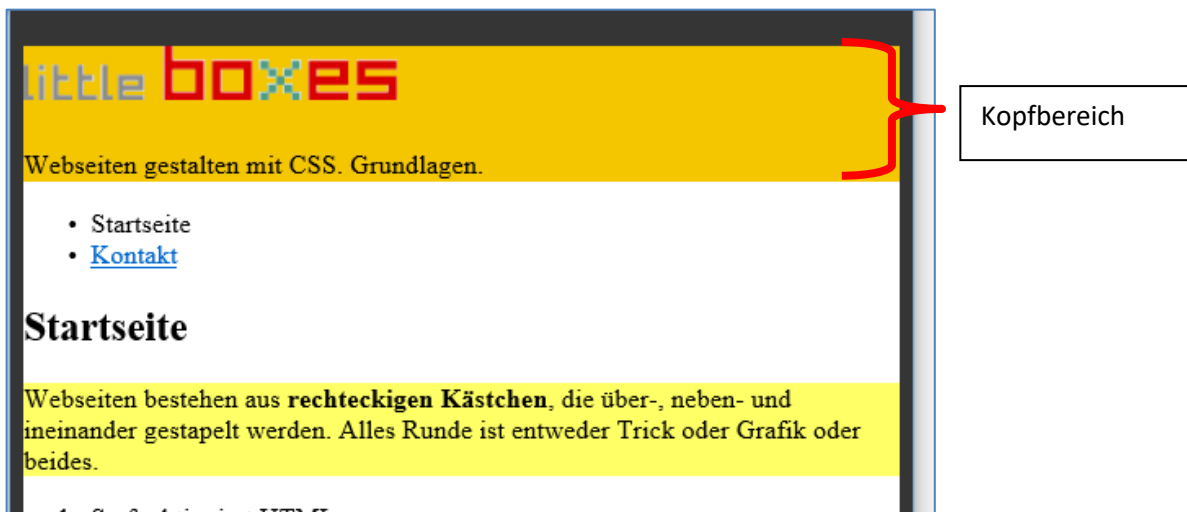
little boxes

Webseiten gestalten mit CSS. Grundlagen.

Kopfbereich

- Startseite
- Kontakt

# Startseite

Webseiten bestehen aus **rechteckigen Kästchen**, die über-, neben- und ineinander gestapelt werden. Alles Runde ist entweder Trick oder Grafik oder beides.

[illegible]